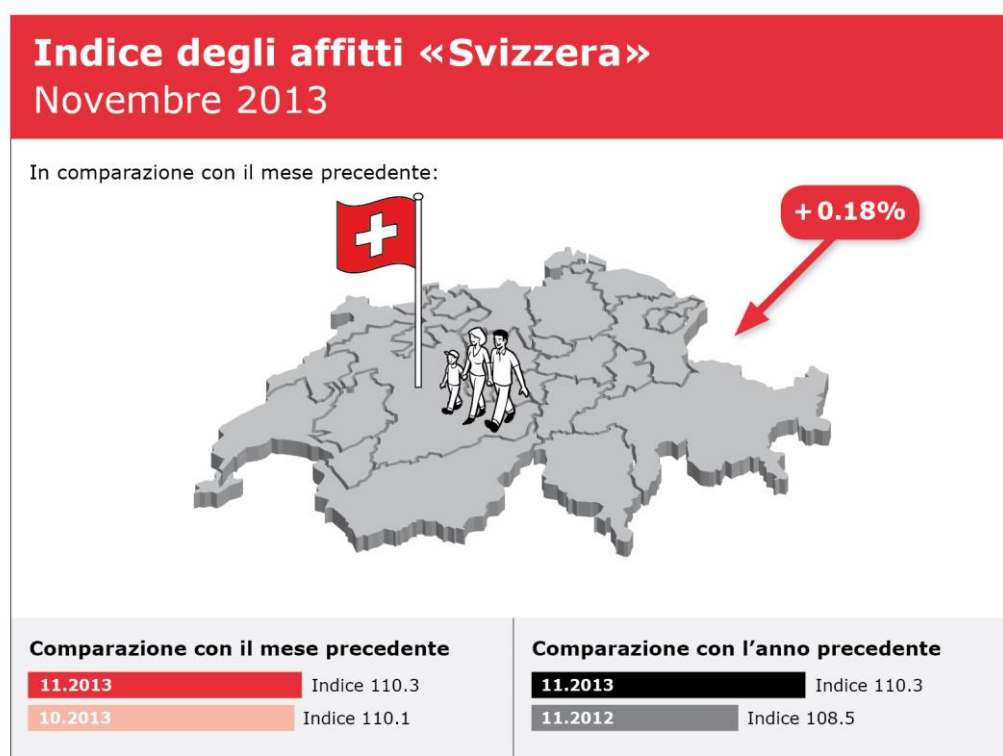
Indice degli affitti «Svizzera»
Novembre 2013

In comparazione con il mese precedente:

+0.18%

Comparazione con il mese precedente
11.2013 Indice 110.3
10.2013 Indice 110.1

Comparazione con l'anno precedente
11.2013 Indice 110.3
11.2012 Indice 108.5